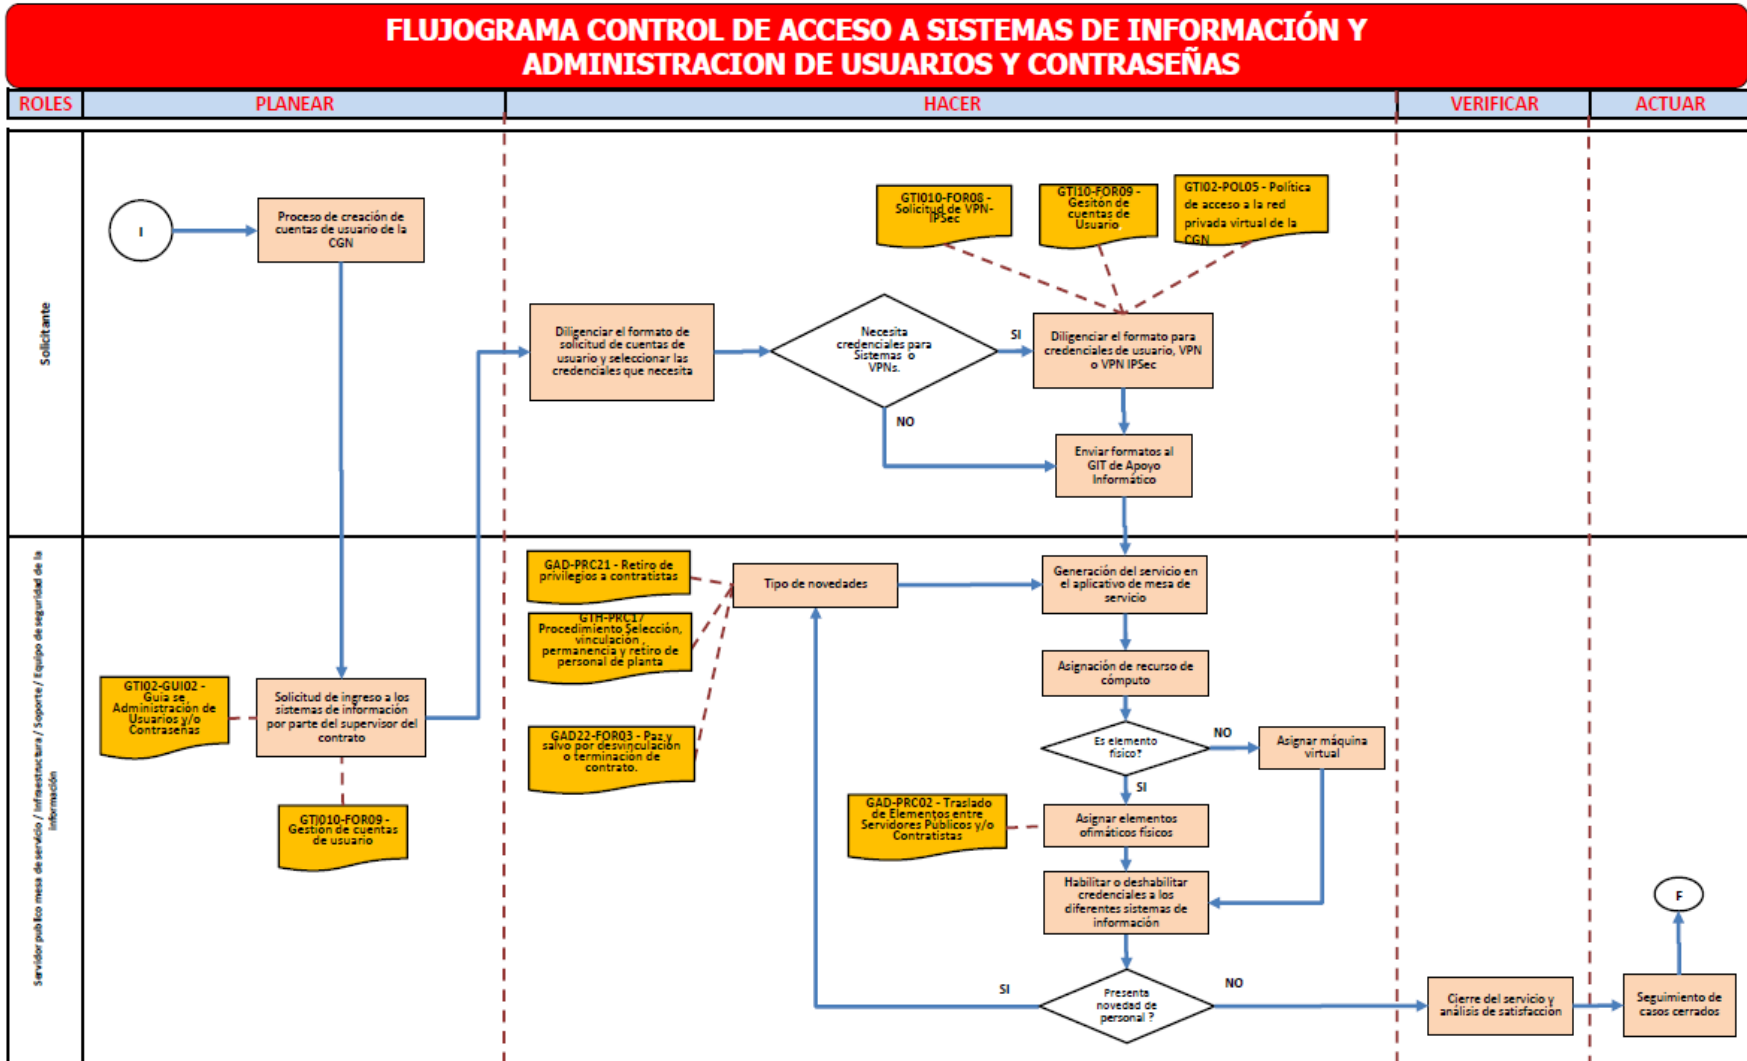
FLUJOGRAMA CONTROL DE ACCESO A SISTEMAS DE INFORMACIÓN Y ADMINISTRACION DE USUARIOS Y CONTRASEÑAS

ROLES | PLANEAR | HACER | VERIFICAR | ACTUAR

Solicitante

I

Proceso de creación de cuentas de usuario de la CGN

Diligenciar el formato de solicitud de cuentas de usuario y seleccionar las credenciales que necesita

Necesita credenciales para Sistemas o VPNs.

SI

NO

GTI010-FOR08 - Solicitud de VPN-IPSec

GTI10-FOR09 - Gestión de cuentas de Usuario

GTI02-POL05 - Política de acceso a la red privada virtual de la CGN

Diligenciar el formato para credenciales de usuario, VPN o VPN IPSec

Enviar formatos al GIT de Apoyo Informático

Servidor publico mesa de servicio / Infraestructura / Soporte / Equipo de seguridad de la información

GTI02-GUI02 - Guía se Administración de Usuarios y/o Contraseñas

Solicitud de ingreso a los sistemas de información por parte del supervisor del contrato

GTI010-FOR09 - Gestión de cuentas de usuario

GAD-PRC21 - Retiro de privilegios a contratistas

GTH-PRC17 Procedimiento Selección, vinculación, permanencia y retiro de personal de planta

GAD22-FOR03 - Paz y salvo por desvinculación o terminación de contrato.

Tipo de novedades

Generación del servicio en el aplicativo de mesa de servicio

Asignación de recurso de cómputo

Es elemento físico?

NO

Asignar máquina virtual

SI

GAD-PRC02 - Traslado de Elementos entre Servidores Públicos y/o Contratistas

Asignar elementos ofimáticos físicos

Habilitar o deshabilitar credenciales a los diferentes sistemas de información

SI

Presenta novedad de personal ?

NO

Cierre del servicio y análisis de satisfacción

Seguimiento de casos cerrados

F